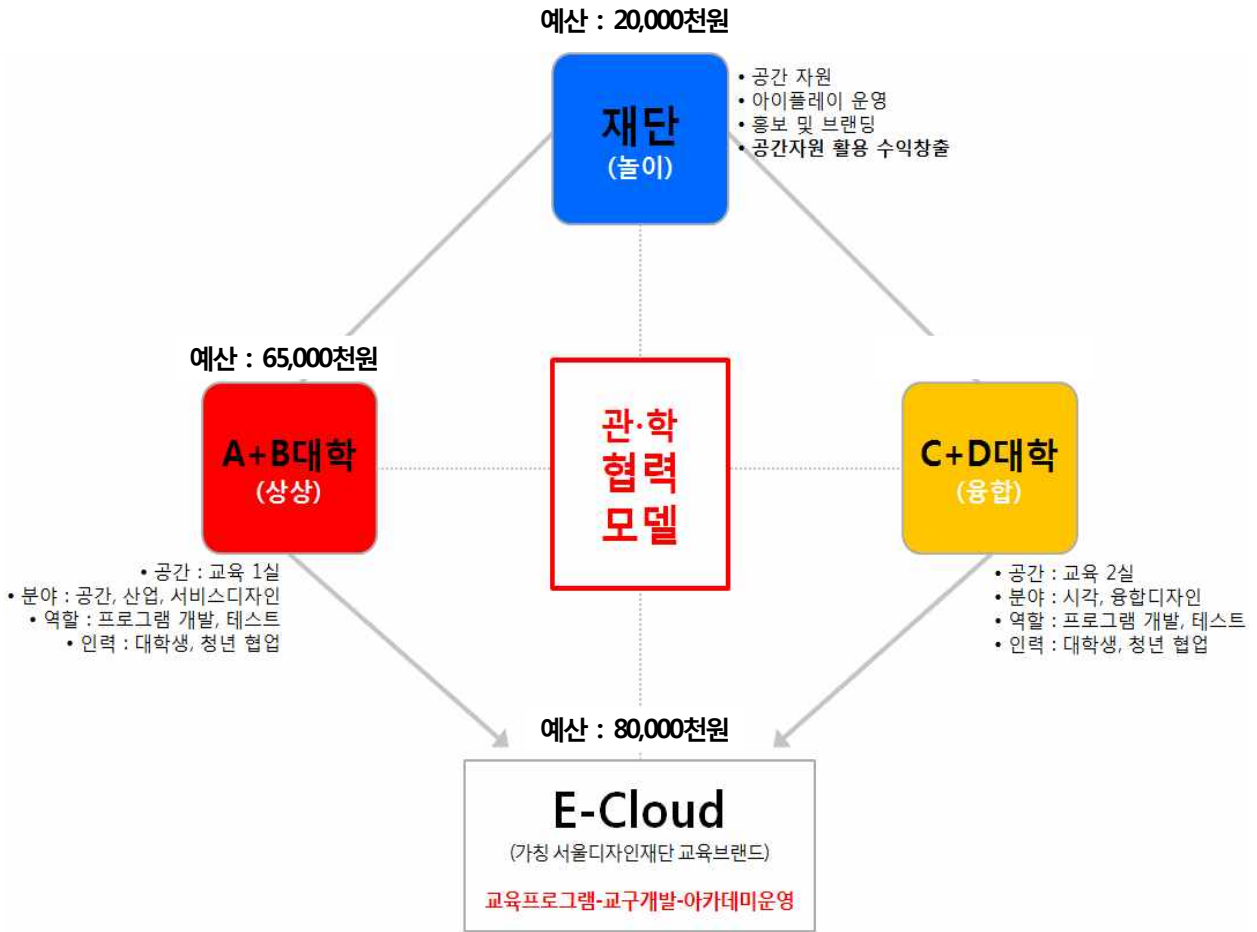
예산 : 20,000천원

재단
(놀이)

• 공간 자원
• 아이플레이 운영
• 홍보 및 브랜딩
• 공간자원 활용 수익창출

예산 : 65,000천원

A+B대학
(상상)

• 공간 : 교육 1실
• 분야 : 공간, 산업, 서비스디자인
• 역할 : 프로그램 개발, 테스트
• 인력 : 대학생, 청년 협업

관·학
협력
모델

C+D대학
(융합)

• 공간 : 교육 2실
• 분야 : 시각, 융합디자인
• 역할 : 프로그램 개발, 테스트
• 인력 : 대학생, 청년 협업

예산 : 80,000천원

E-Cloud
(가칭 서울디자인재단 교육브랜드)

교육프로그램-교구개발-아카데미운영